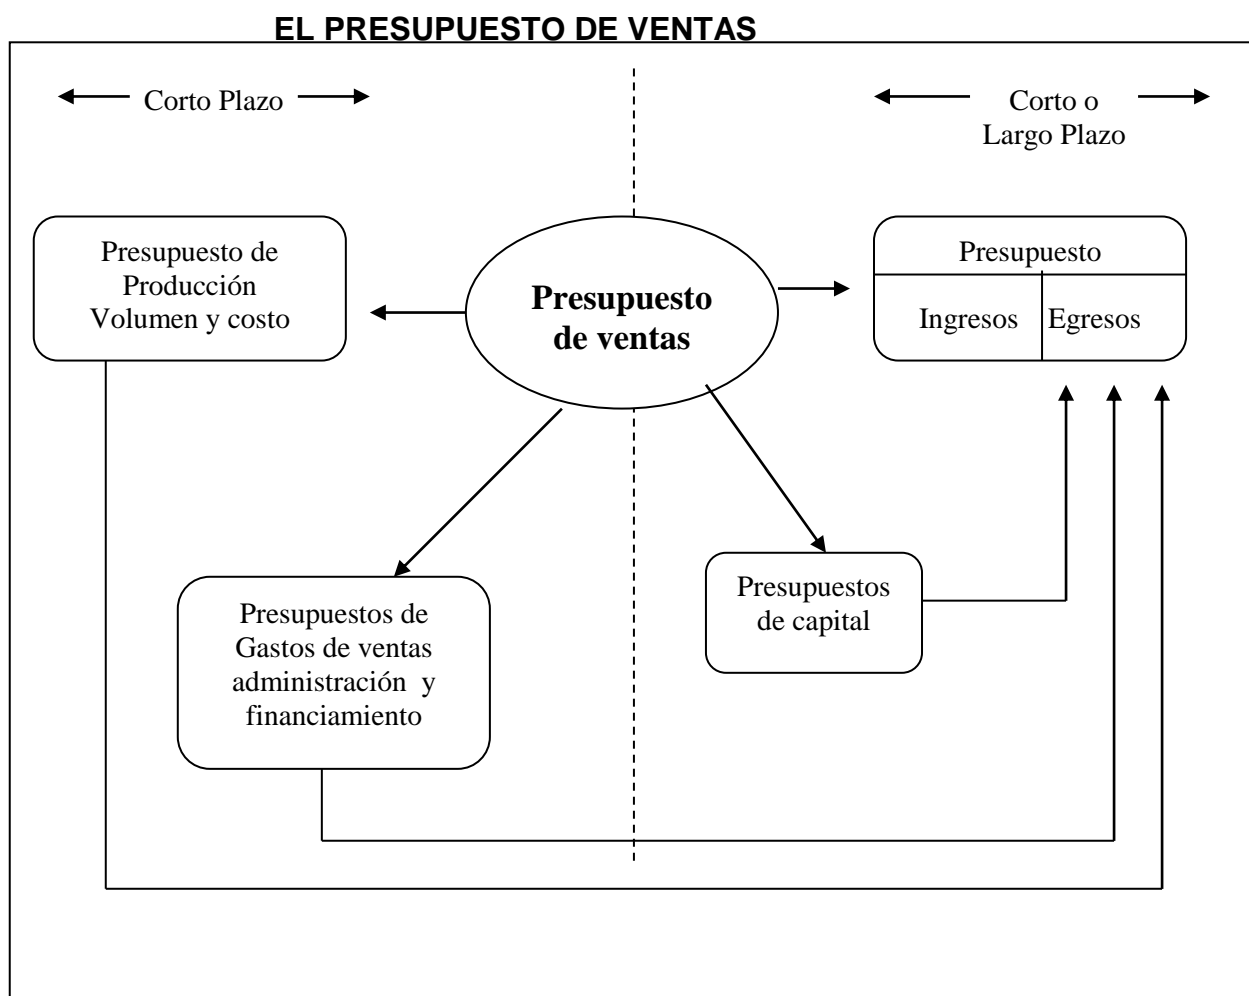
EL PRESUPUESTO DE VENTAS

Corto Plazo

Corto o Largo Plazo

Presupuesto de Producción Volumen y costo

Presupuesto de ventas

Presupuesto

Ingresos

Egresos

Presupuestos de Gastos de ventas administración y financiamiento

Presupuestos de capital